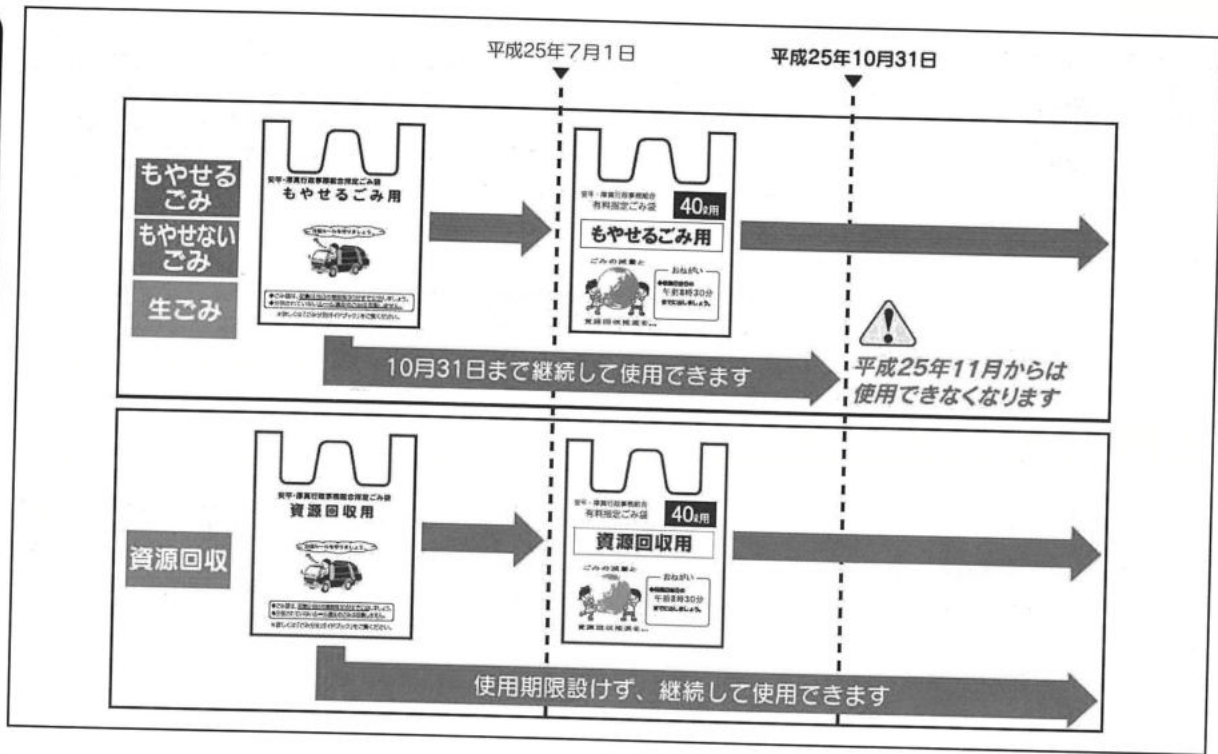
平成25年7月1日

平成25年10月31日

もやせるごみ

もやせないごみ

生ごみ

安平・厚真行政事務組合指定ごみ袋
もやせるごみ用

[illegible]

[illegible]

安平・厚真行政事務組合
有料指定ごみ袋
40ℓ用
もやせるごみ用

ごみの減量と
おねがい
午前8時30分
までに出しましょう。

資源回収推進を...

10月31日まで継続して使用できます

平成25年11月からは
使用できなくなります

資源回収

安平・厚真行政事務組合指定ごみ袋
資源回収用

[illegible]

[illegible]

安平・厚真行政事務組合
有料指定ごみ袋
40ℓ用
資源回収用

ごみの減量と
おねがい
午前8時30分
までに出しましょう。

資源回収推進を...

使用期限設けず、継続して使用できます